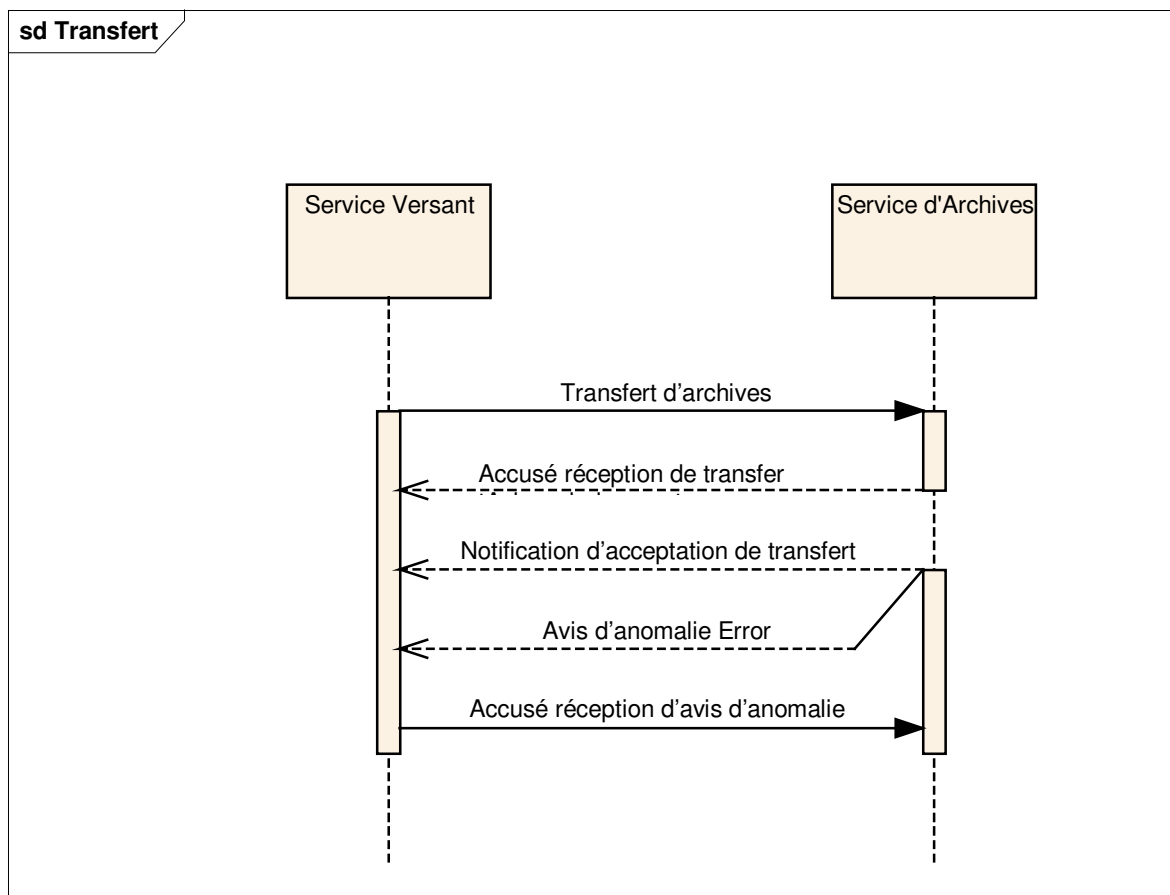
sd Transfert

Service Versant

Service d'Archives

Transfert d’archives

Accusé réception de transfer

Notification d’acceptation de transfert

Avis d’anomalie Error

Accusé réception d’avis d’anomalie